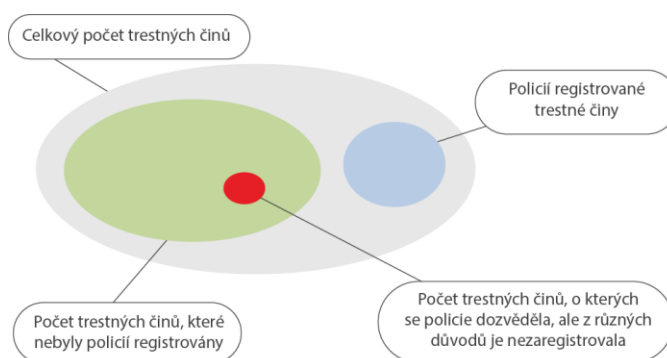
Celkový počet trestných činů

Policií registrované trestné činy

Počet trestných činů, které nebyly policií registrovány

Počet trestných činů, o kterých se policie dozvěděla, ale z různých důvodů je nezaregistrovala